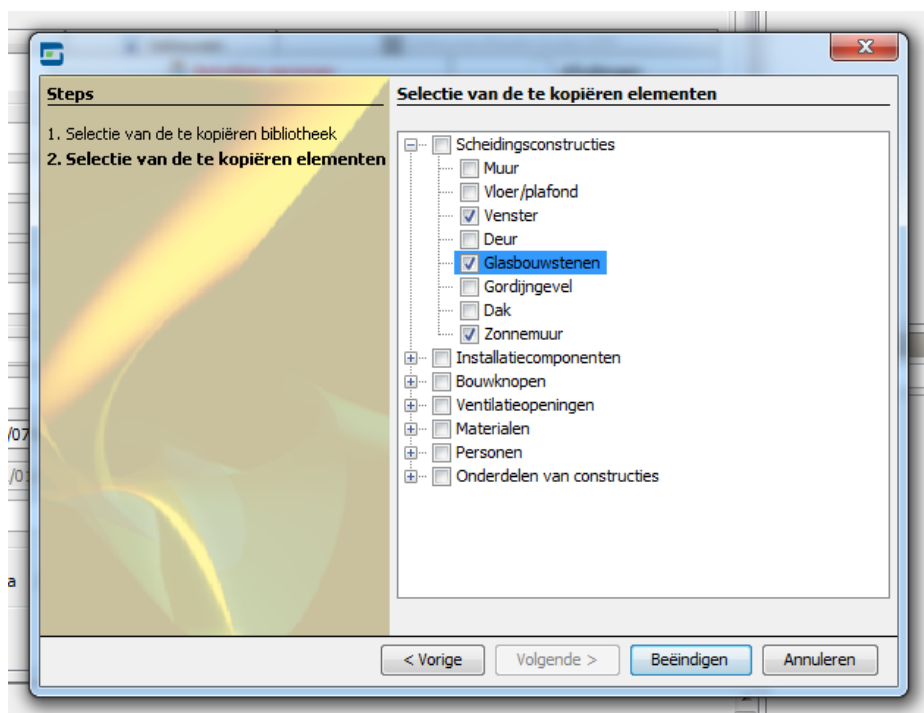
Steps

1. Selectie van de te kopiëren bibliotheek
2. Selectie van de te kopiëren elementen

Selectie van de te kopiëren elementen

Scheidingsconstructies
Muur
Vloer/plafond
Venster
Deur
Glasbouwstenen
Gordijngevel
Dak
Zonnemuur
Installatiecomponenten
Bouwknopen
Ventilatieopeningen
Materialen
Personen
Onderdelen van constructies

< Vorige
Volgende >
Beëindigen
Annuleren